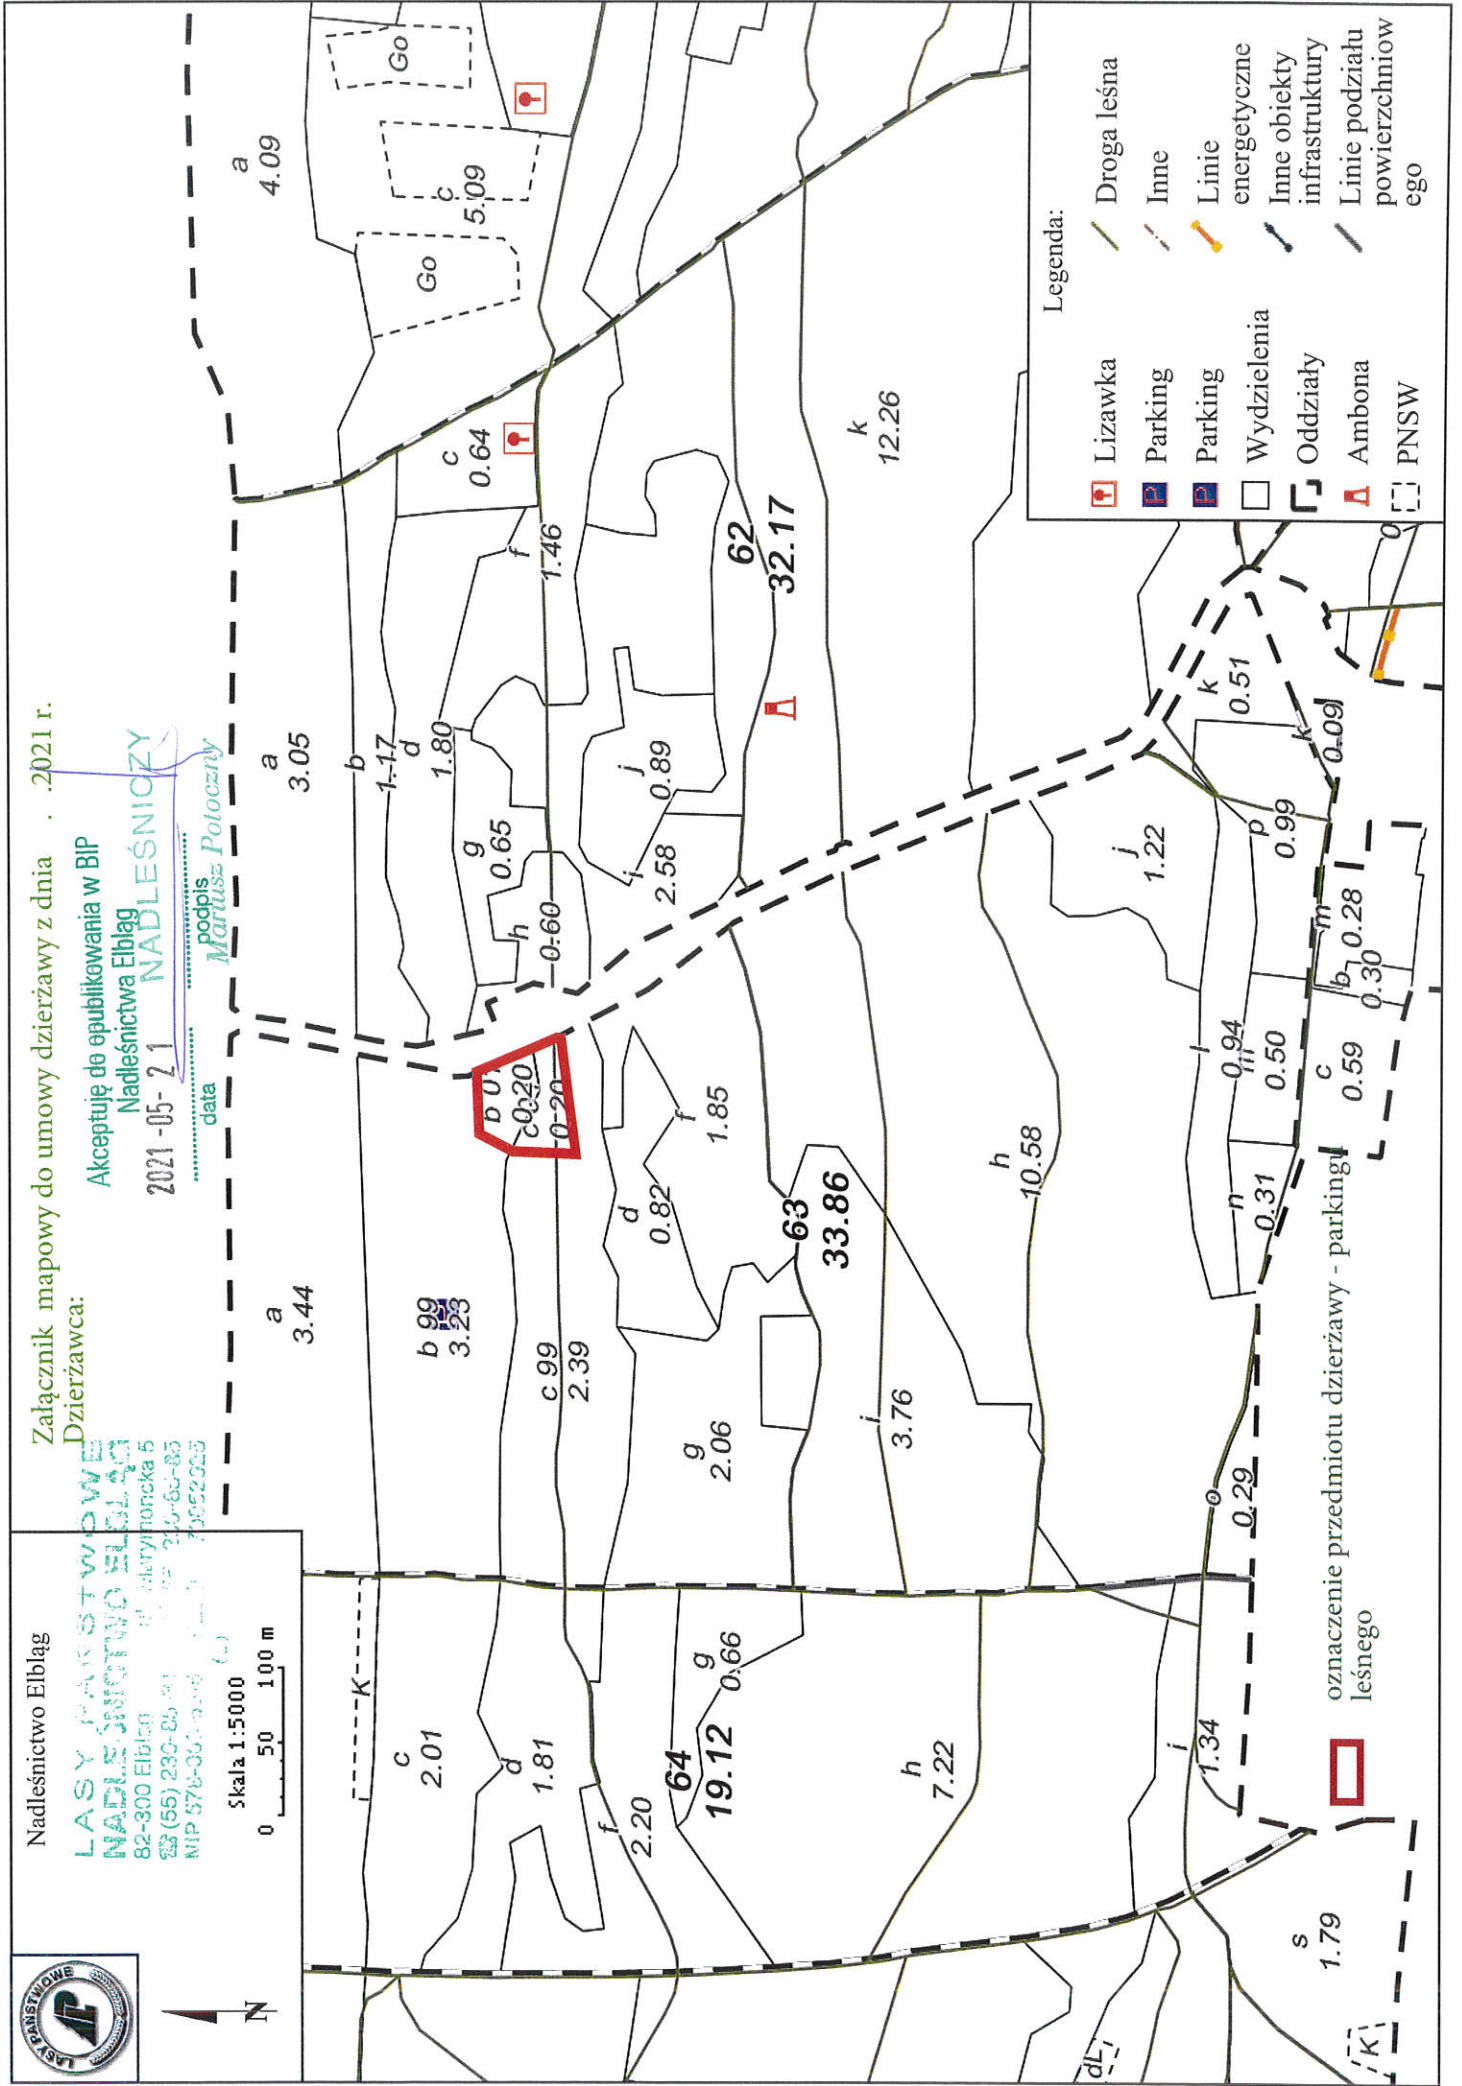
Załącznik mapowy do umowy dzierżawy z dnia . .2021 r.
Dzierżawca:

Akceptuję do opublikowania w BIP
Nadleśnictwa Elbląg
2021-05-21
data
NADLEŚNICZY
Mariusz Potoczny
podpis

LASY PAŃSTWOWE
NADLEŚNICTWO ELBLĄG
82-300 Elbląg ul. Mazurska 5
(55) 230-85-81
NIP 578-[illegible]

Nadleśnictwo Elbląg
Skala 1:5000
0 50 100 m
N

Legenda:
Lizawka
Parking
Parking
Wydzielenia
Oddziały
Ambona
PNSW
Droga leśna
Inne
Linie energetyczne
Inne obiekty infrastruktury
Linie podziału powierzchniowego

oznaczenie przedmiotu dzierżawy - parkingu leśnego

a 4.09
Go
c 5.09
Go
c 0.64
f 1.46
62
32.17
k 12.26
a 3.05
b 1.17
d 1.80
g 0.65
h 0.60
j 0.89
i 2.58
k 0.51
k 0.09
j 1.22
p 0.99
m 0.28
b 0.30
c 0.59
l 0.94
m 0.50
n 0.31
o 0.29
h 10.58
b 0.20
c 0.20
f 1.85
d 0.82
63
33.86
a 3.44
b 99 3.23
c 99 2.39
g 2.06
i 3.76
K
c 2.01
d 1.81
f 2.20
64
19.12
g 0.66
h 7.22
i 1.34
s 1.79
dL
K
o